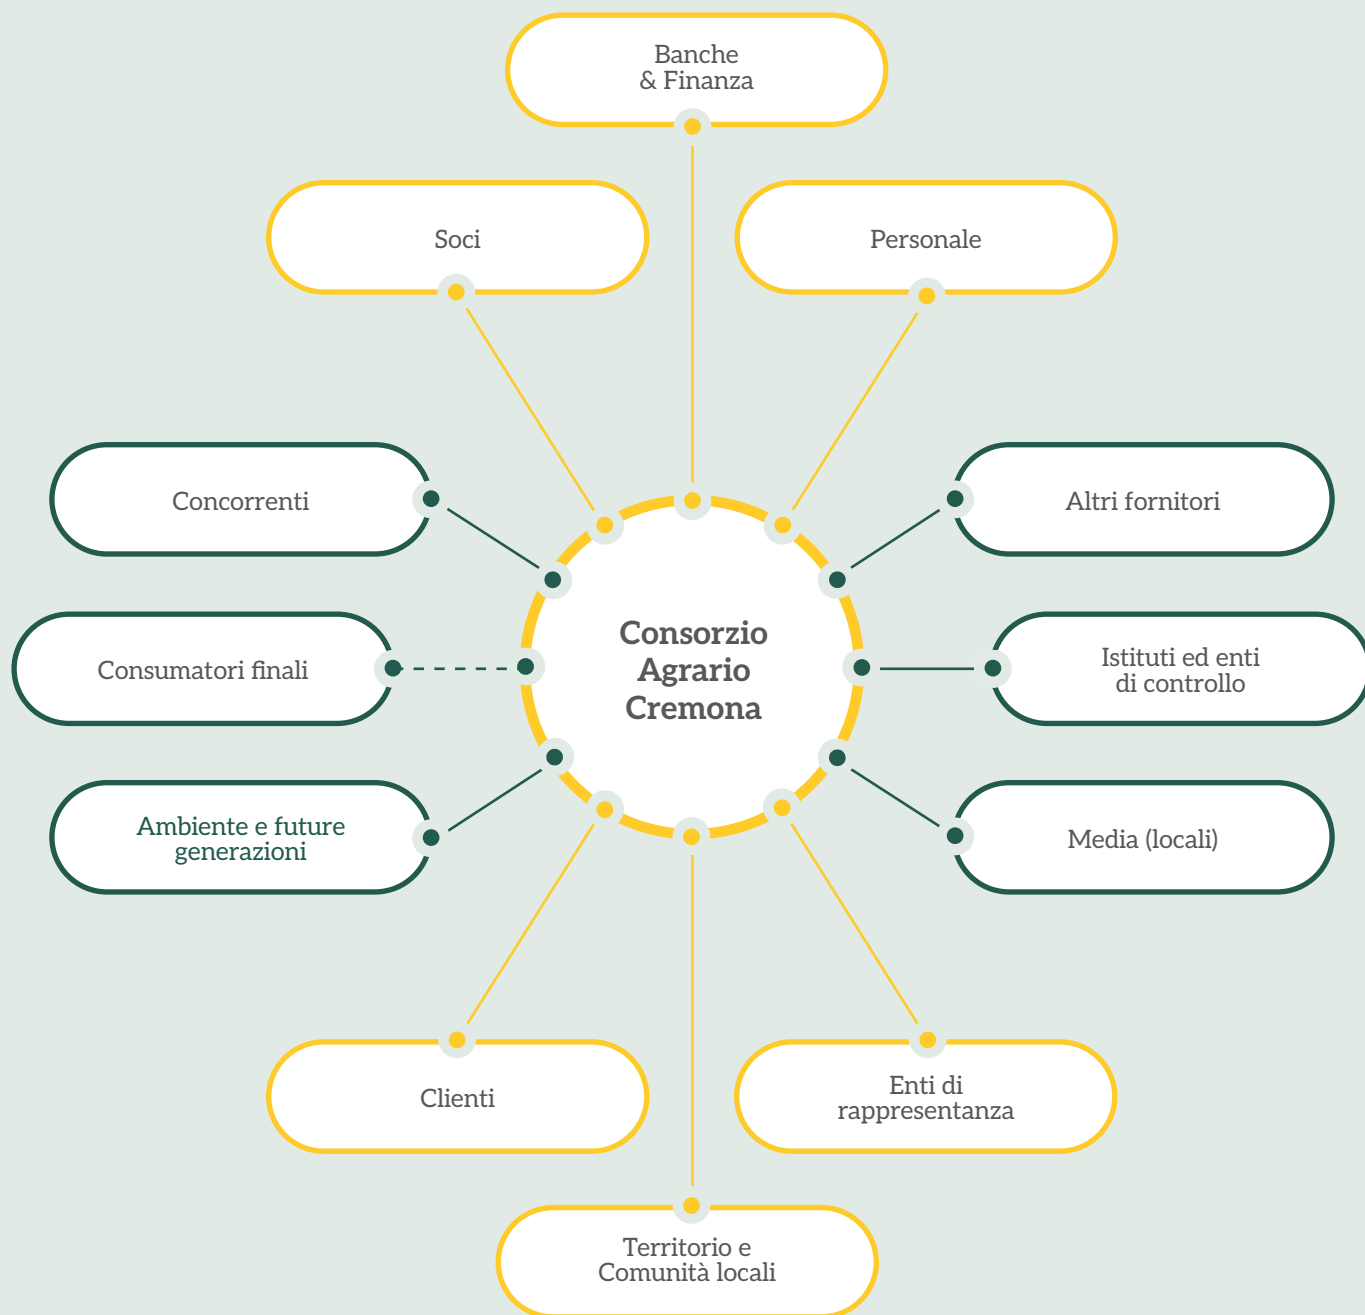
Banche
& Finanza

Soci

Personale

Concorrenti

Altri fornitori

Consorzio
Agrario
Cremona

Consumatori finali

Istituti ed enti
di controllo

Ambiente e future
generazioni

Media (locali)

Clienti

Enti di
rappresentanza

Territorio e
Comunità locali